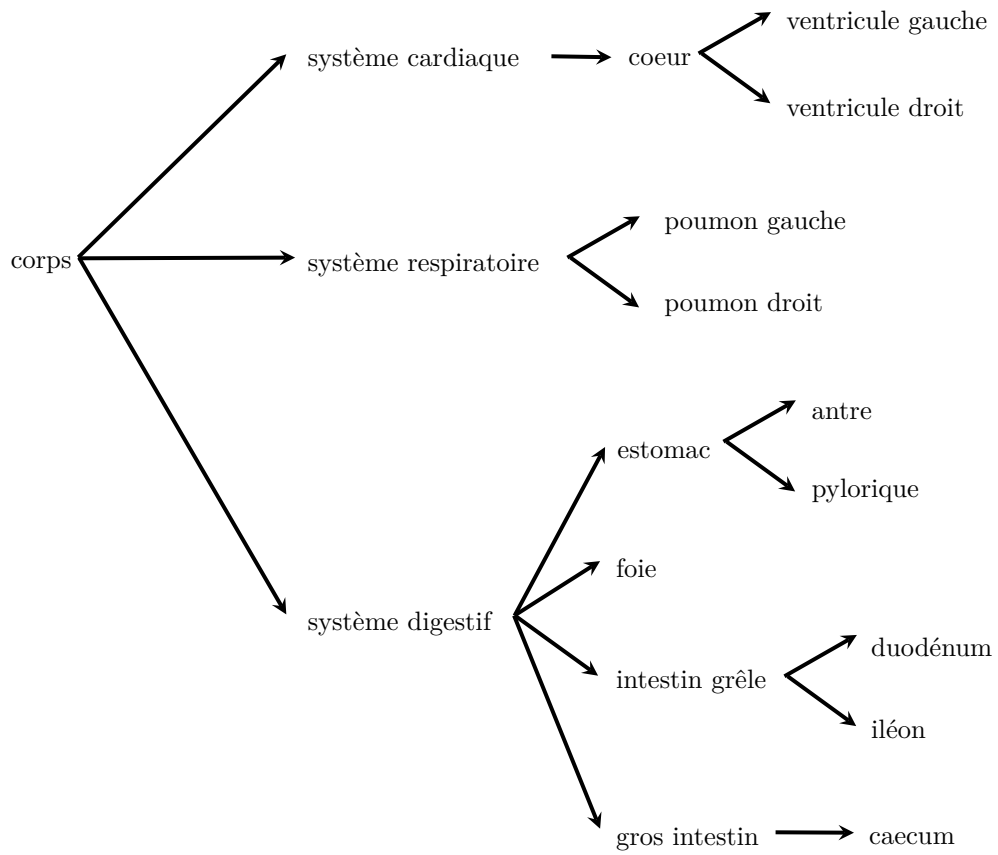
corps

système cardiaque

coeur

ventricule gauche

ventricule droit

système respiratoire

poumon gauche

poumon droit

système digestif

estomac

antre

pylorique

foie

intestin grêle

duodénum

iléon

gros intestin

caecum